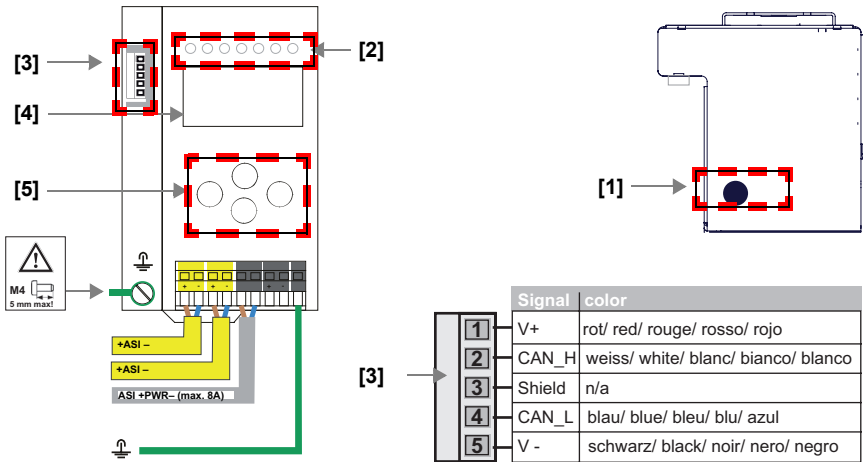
[3]

[2]

[4]

[5]

[1]

M4

5 mm max!

+ - + -

+ -

+ASI –

+ASI –

ASI +PWR– (max. 8A)

[3]

|  | Signal | color |
|---|---|---|
| 1 | V+ | rot/ red/ rouge/ rosso/ rojo |
| 2 | CAN_H | weiss/ white/ blanc/ bianco/ blanco |
| 3 | Shield | n/a |
| 4 | CAN_L | blau/ blue/ bleu/ blu/ azul |
| 5 | V - | schwarz/ black/ noir/ nero/ negro |